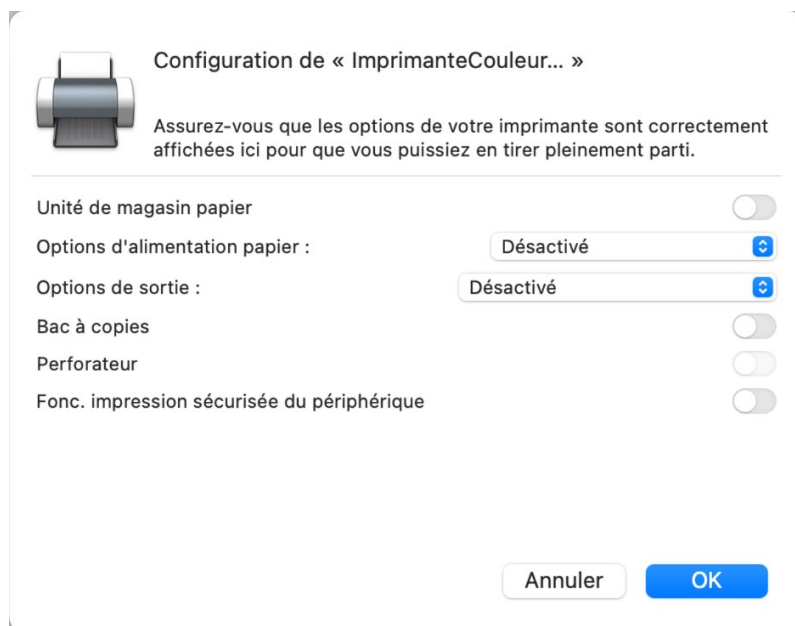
Configuration de « ImprimanteCouleur... »

Assurez-vous que les options de votre imprimante sont correctement affichées ici pour que vous puissiez en tirer pleinement parti.

Unité de magasin papier

Options d'alimentation papier : Désactivé

Options de sortie : Désactivé

Bac à copies

Perforateur

Fonc. impression sécurisée du périphérique

Annuler

OK